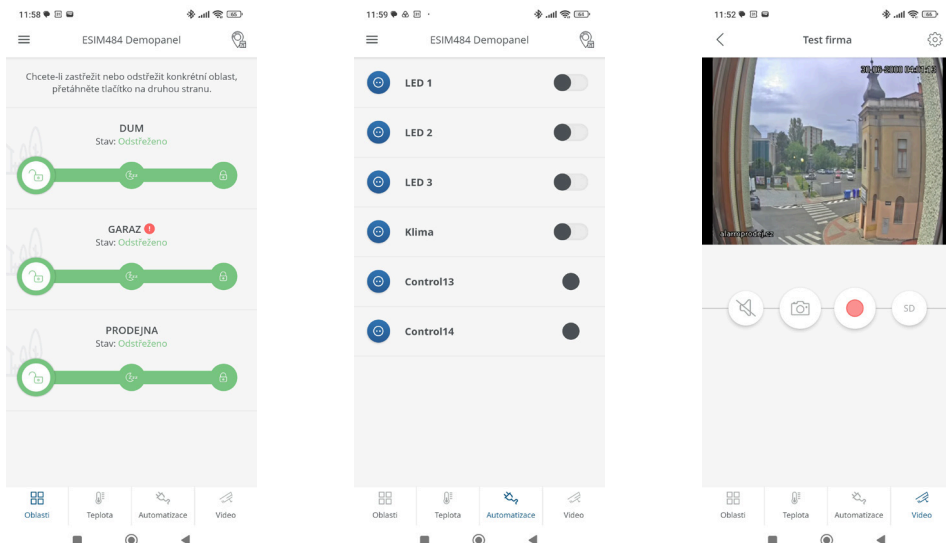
11:58

ESIM484 Demopanel

Chcete-li zastřežit nebo odstřežit konkrétní oblast, přetáhněte tlačítko na druhou stranu.

DUM
Stav: Odstřeženo

GARAZ
Stav: Odstřeženo

PRODEJNA
Stav: Odstřeženo

Oblasti Teplota Automatizace Video

11:59

ESIM484 Demopanel

LED 1

LED 2

LED 3

Klima

Control13

Control14

Oblasti Teplota Automatizace Video

11:52

Test firma

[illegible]

alarmprodej.cz

SD

Oblasti Teplota Automatizace Video